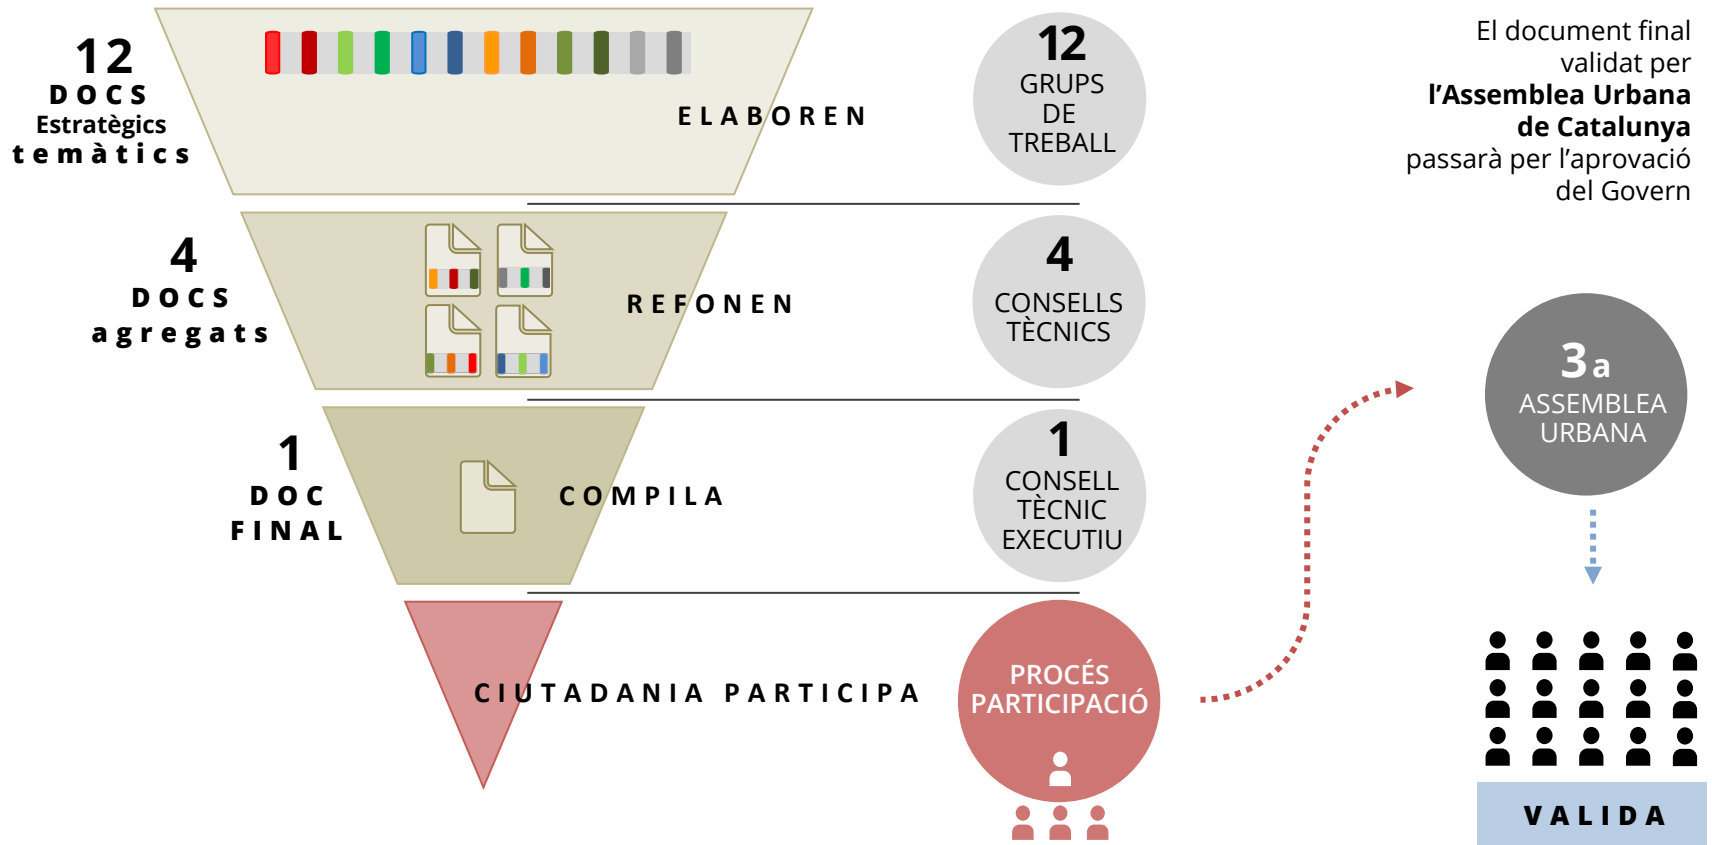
12
DOCS
Estratègics
temàtics

ELABOREN

12
GRUPS
DE
TREBALL

El document final validat per **l'Assemblea Urbana de Catalunya** passarà per l'aprovació del Govern

4
DOCS
agregats

REFONEN

4
CONSELLS
TÈCNICS

3a
ASSEMBLEA
URBANA

1
DOC
FINAL

COMPILA

1
CONSELL
TÈCNIC
EXECUTIU

CIUTADANIA PARTICIPA

PROCÉS
PARTICIPACIÓ

VALIDA